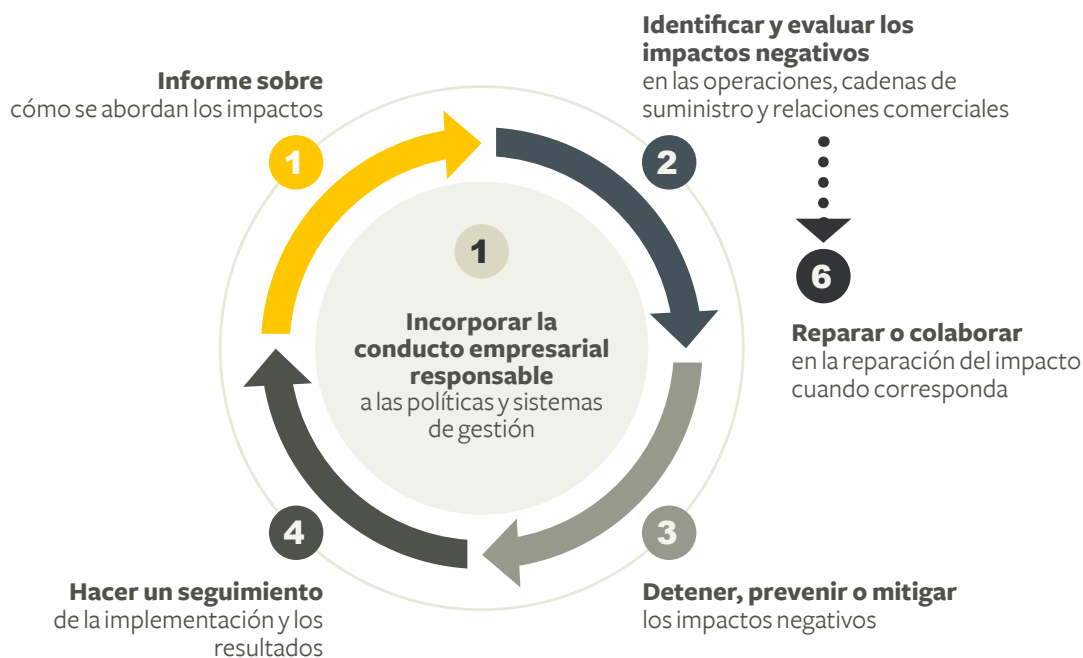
**Informe sobre**
cómo se abordan los impactos

1

**Identificar y evaluar los impactos negativos**
en las operaciones, cadenas de suministro y relaciones comerciales

2

6

1

**Incorporar la conducto empresarial responsable**
a las políticas y sistemas de gestión

**Reparar o colaborar**
en la reparación del impacto cuando corresponda

4

3

**Hacer un seguimiento**
de la implementación y los resultados

**Detener, prevenir o mitigar**
los impactos negativos